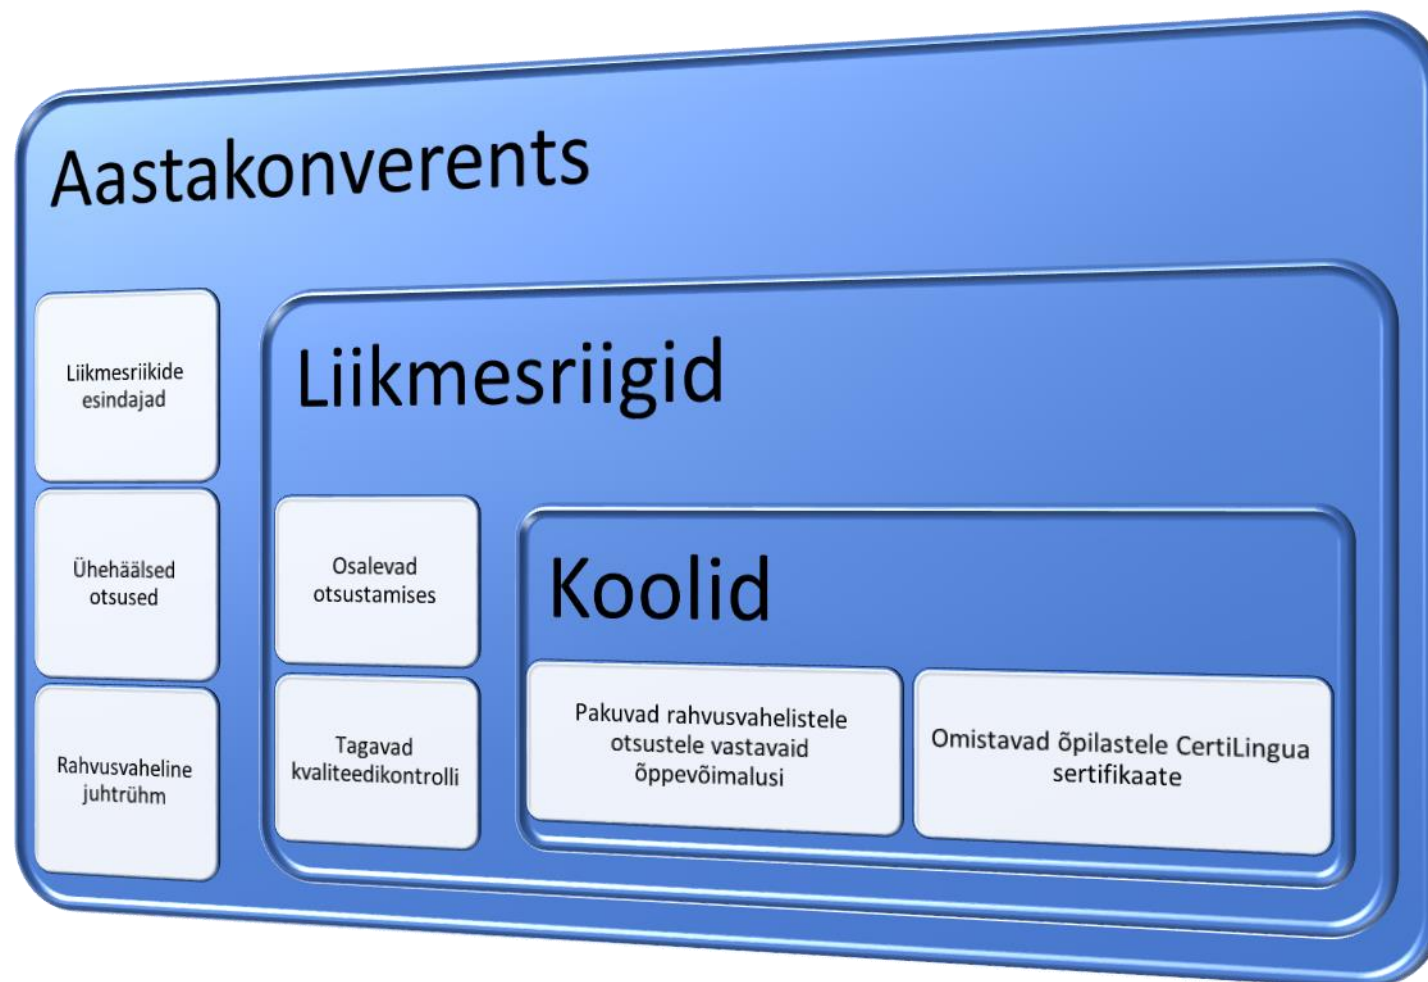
Aastakonverents

Liikmesriikide esindajad

Ühehäälsed otsused

Rahvusvaheline juhtrühm

Liikmesriigid

Osalevad otsustamises

Tagavad kvaliteedikontrolli

Koolid

Pakuvad rahvusvahelistele otsustele vastavaid õppevõimalusi

Omistavad õpilastele CertiLingua sertifikaate